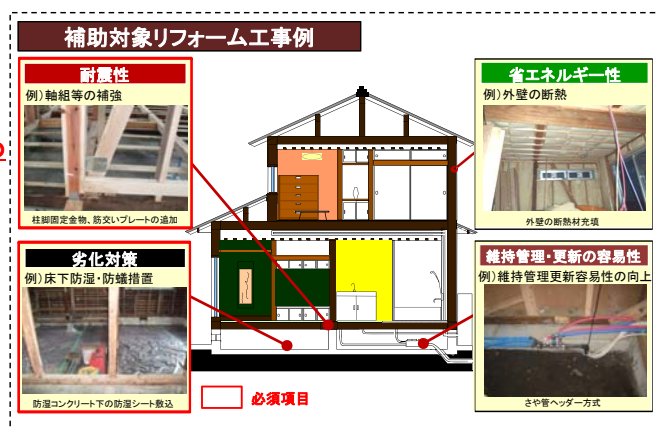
補助対象リフォーム工事例

耐震性
例)軸組等の補強
柱脚固定金物、筋交いプレートの追加

劣化対策
例)床下防湿・防蟻措置
防湿コンクリート下の防湿シート敷込

省エネルギー性
例)外壁の断熱
外壁の断熱材充填

維持管理・更新の容易性
例)維持管理更新容易性の向上
さや管ヘッダー方式

必須項目